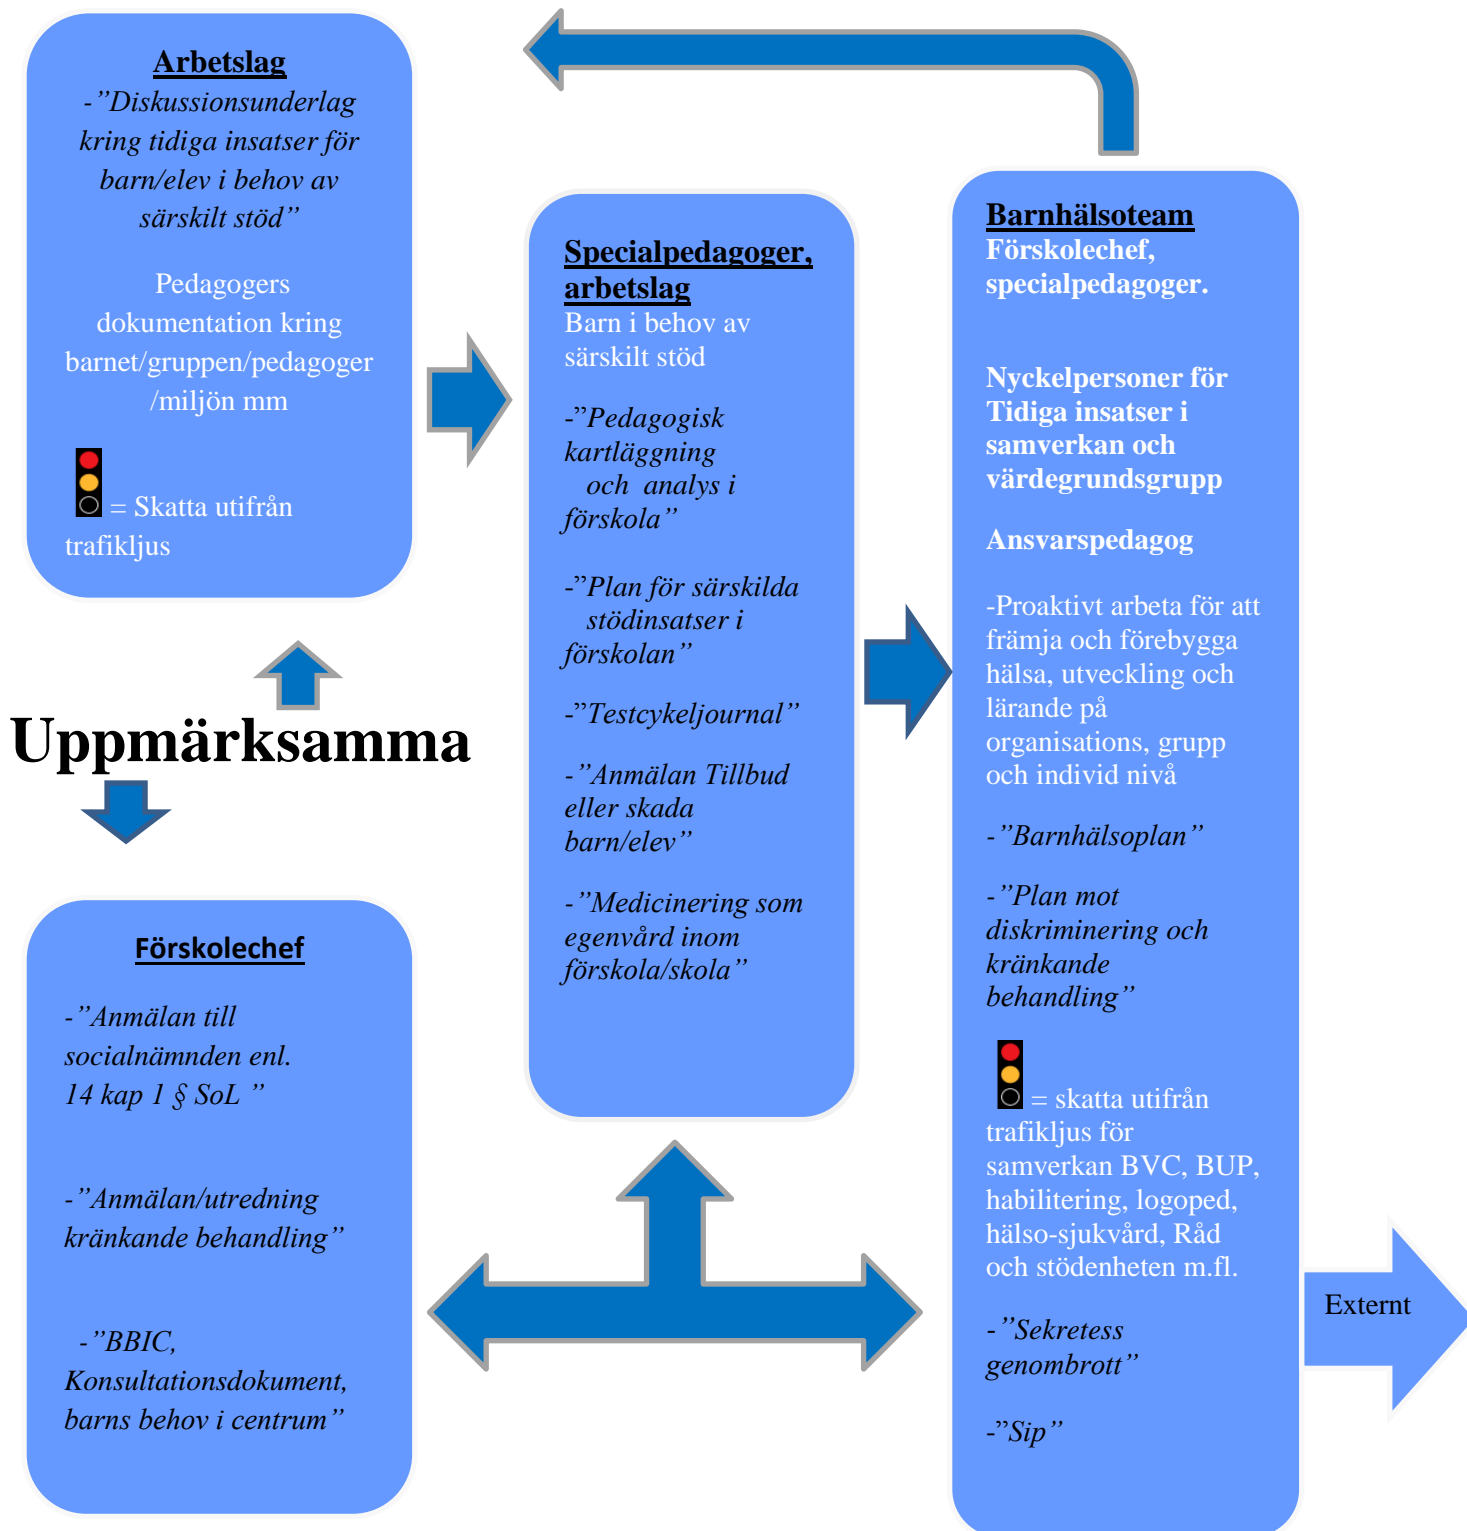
Arbetslag

-"Diskussionsunderlag kring tidiga insatser för barn/elev i behov av särskilt stöd"

Pedagogers dokumentation kring barnet/gruppen/pedagoger /miljön mm

= Skatta utifrån trafikljus

Uppmärksamma

Förskolechef

-"Anmälan till socialnämnden enl. 14 kap 1 § SoL "

-"Anmälan/utredning kränkande behandling"

-"BBIC, Konsultationsdokument, barns behov i centrum"

Specialpedagoger, arbetslag
Barn i behov av särskilt stöd

-"Pedagogisk kartläggning och analys i förskola"

-"Plan för särskilda stödinsatser i förskolan"

-"Testcykeljournal"

-"Anmälan Tillbud eller skada barn/elev"

-"Medicinering som egenvård inom förskola/skola"

Barnhälsoteam
Förskolechef, specialpedagoger.

Nyckelpersoner för Tidiga insatser i samverkan och värdegrundsgrupp

Ansvarspedagog

-Proaktivt arbeta för att främja och förebygga hälsa, utveckling och lärande på organisations, grupp och individ nivå

-"Barnhälsoplan"

-"Plan mot diskriminering och kränkande behandling"

= skatta utifrån trafikljus för samverkan BVC, BUP, habilitering, logoped, hälso-sjukvård, Råd och stödenheten m.fl.

-"Sekretess genombrott"

-"Sip"

Externt